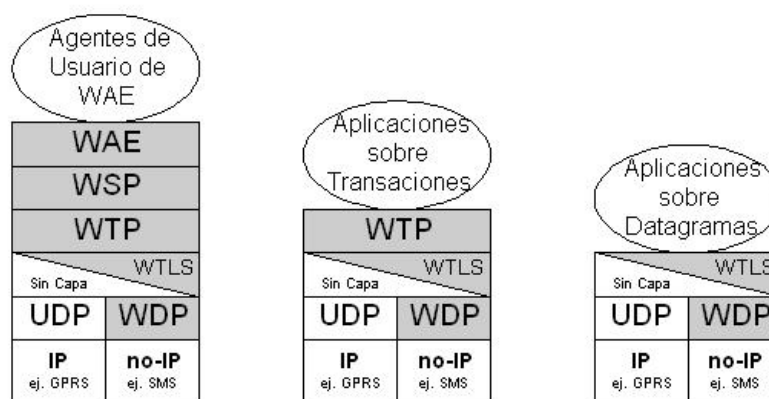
Agentes de Usuario de WAE

WAE
WSP
WTP

WTLS
Sin Capa

| UDP | WDP |
|---|---|
| IP ej. GPRS | no-IP ej. SMS |

Aplicaciones sobre Transaciones

WTP

WTLS
Sin Capa

| UDP | WDP |
|---|---|
| IP ej. GPRS | no-IP ej. SMS |

Aplicaciones sobre Datagramas

WTLS
Sin Capa

| UDP | WDP |
|---|---|
| IP ej. GPRS | no-IP ej. SMS |